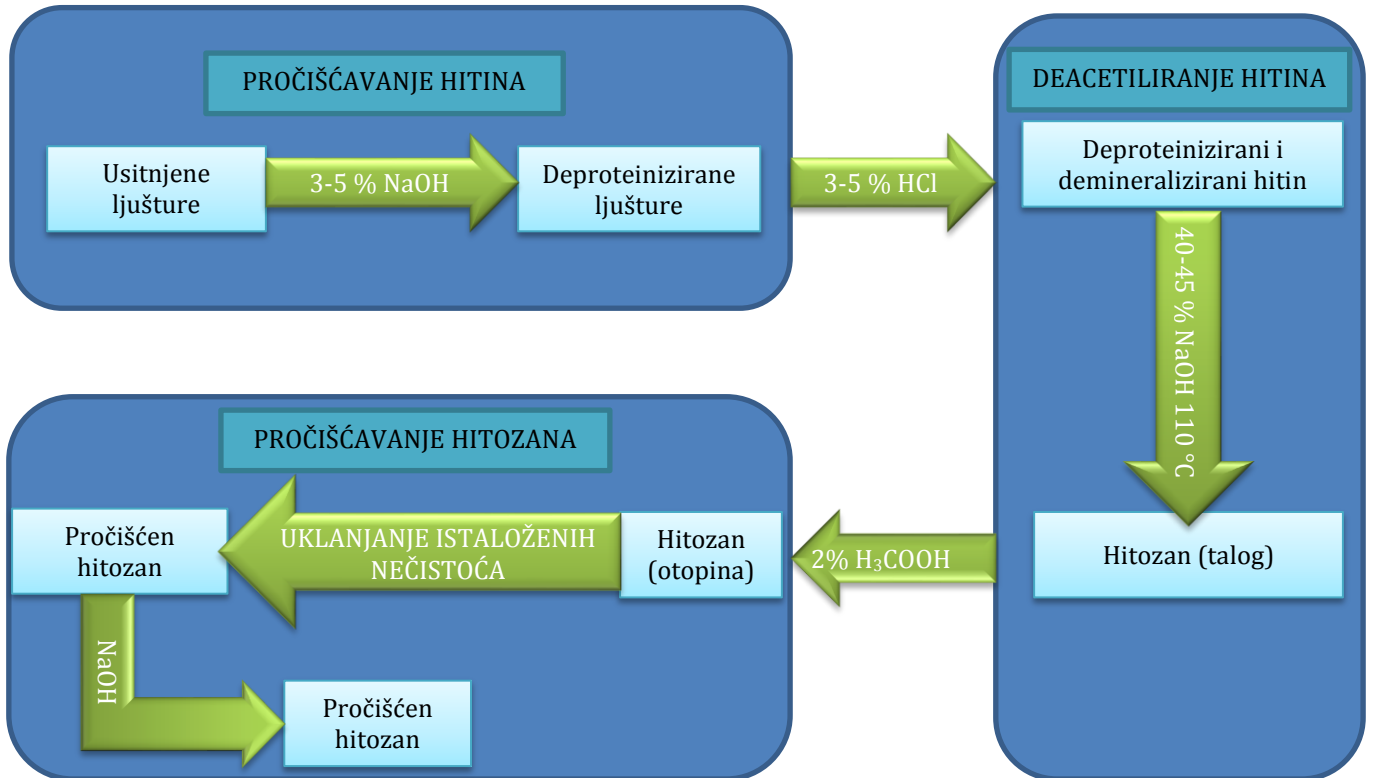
PROČIŠĆAVANJE HITINA

Usitnjene ljušture

3-5 % NaOH

Deproteinizirane ljušture

3-5 % HCl

DEACETILIRANJE HITINA

Deproteinizirani i demineralizirani hitin

40-45 % NaOH 110 °C

Hitozan (talog)

2% $H_3COOH$

PROČIŠĆAVANJE HITOZANA

Hitozan (otopina)

UKLANJANJE ISTALOŽENIH NEČISTOĆA

Pročišćen hitozan

NaOH

Pročišćen hitozan